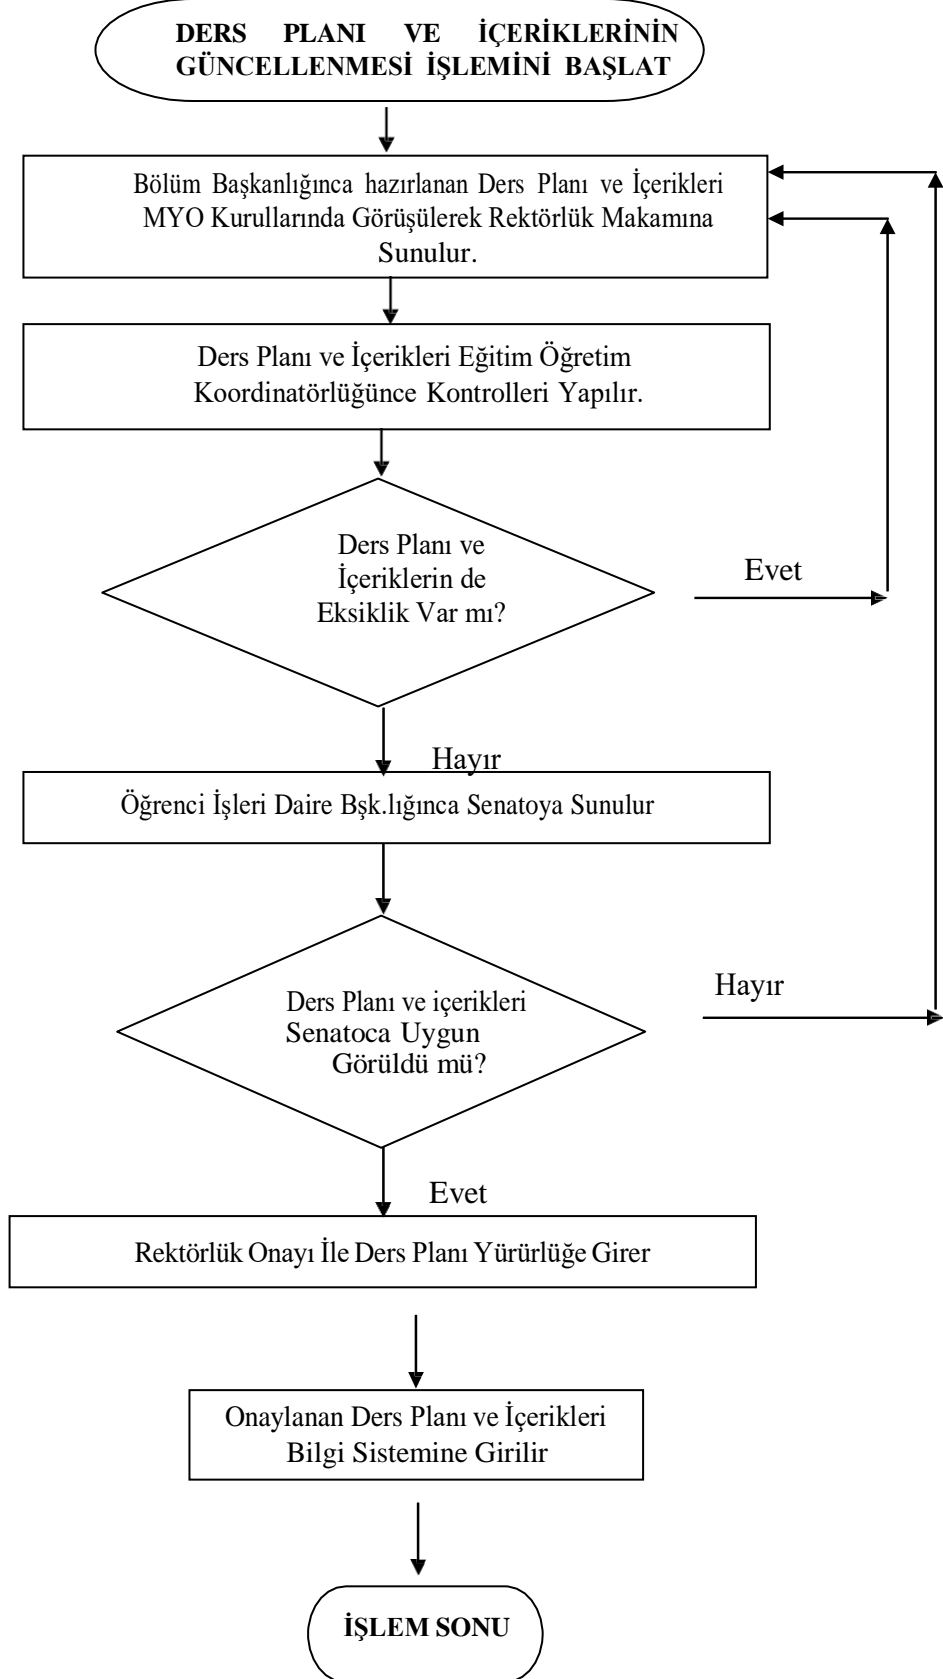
DERS PLANI VE İÇERİKLERİNİN GÜNCELLENMESİ İŞLEMİNİ BAŞLAT

Bölüm Başkanlığınca hazırlanan Ders Planı ve İçerikleri MYO Kurullarında Görüşülerek Rektörlük Makamına Sunulur.

Ders Planı ve İçerikleri Eğitim Öğretim Koordinatörlüğünce Kontrolleri Yapılır.

Ders Planı ve İçeriklerin de Eksiklik Var mı?

Evet

Hayır

Öğrenci İşleri Daire Bşk.lığınca Senatoya Sunulur

Ders Planı ve içerikleri Senatoca Uygun Görüldü mü?

Hayır

Evet

Rektörlük Onayı İle Ders Planı Yürürlüğe Girer

Onaylanan Ders Planı ve İçerikleri Bilgi Sistemine Girilir

İŞLEM SONU